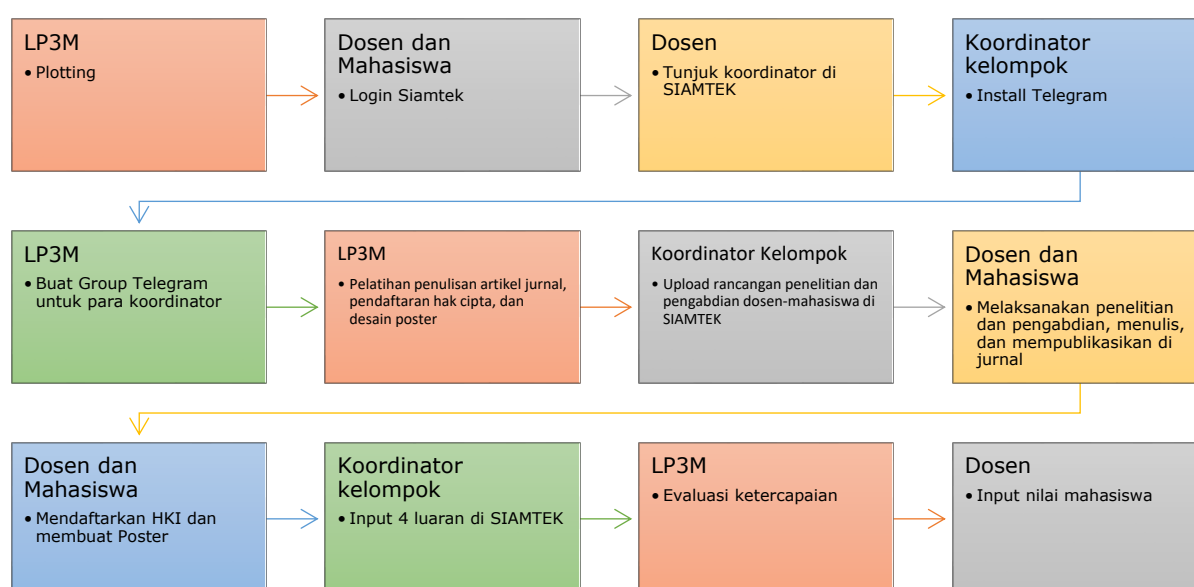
LP3M
• Plotting

Dosen dan Mahasiswa
• Login Siamtek

Dosen
• Tunjuk koordinator di SIAMTEK

Koordinator kelompok
• Install Telegram

LP3M
• Buat Group Telegram untuk para koordinator

LP3M
• Pelatihan penulisan artikel jurnal, pendaftaran hak cipta, dan desain poster

Koordinator Kelompok
• Upload rancangan penelitian dan pengabdian dosen-mahasiswa di SIAMTEK

Dosen dan Mahasiswa
• Melaksanakan penelitian dan pengabdian, menulis, dan mempublikasikan di jurnal

Dosen dan Mahasiswa
• Mendaftarkan HKI dan membuat Poster

Koordinator kelompok
• Input 4 luaran di SIAMTEK

LP3M
• Evaluasi ketercapaian

Dosen
• Input nilai mahasiswa